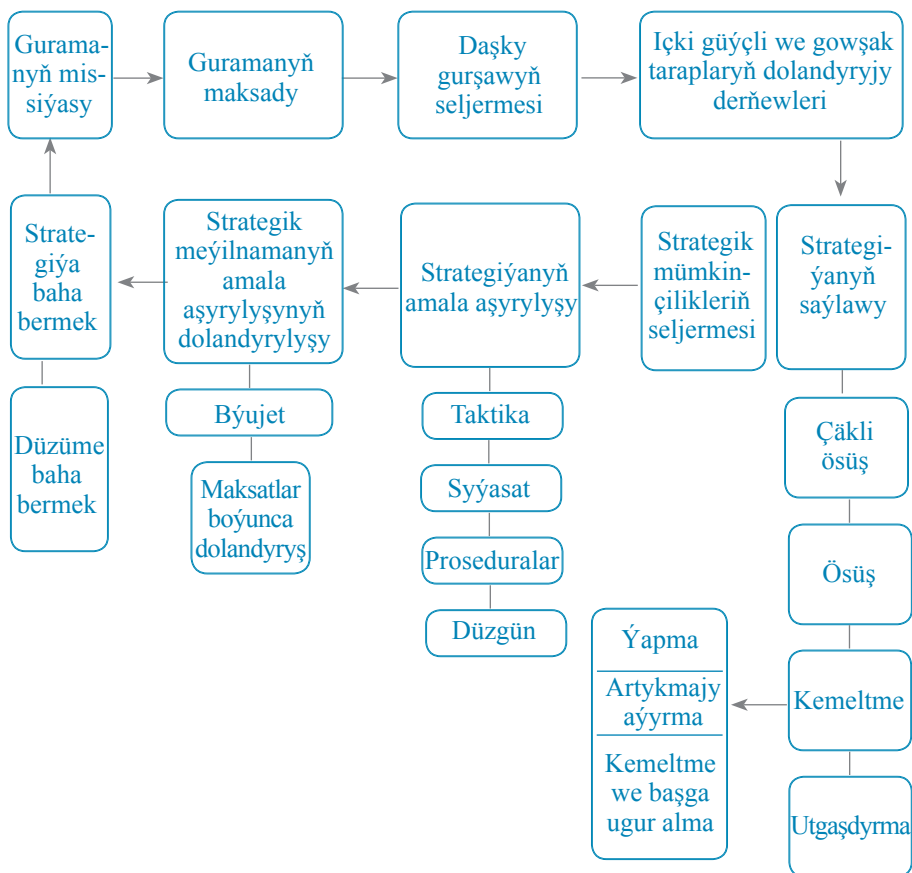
Guramanyň missiýasy

Guramanyň maksady

Daşky gurşawyň seljermesi

Içki güýçli we gowşak taraplaryň dolandyryjy derňewleri

Strategiýanyň saýlawy

Strategik mümkinçilikleriň seljermesi

Strategiýanyň amala aşyrylyşy

Strategik meýilnamanyň amala aşyrylyşynyň dolandyrylyşy

Strategiýa baha bermek

Düzüme baha bermek

Býujet

Maksatlar boýunca dolandyryş

Taktika

Syýasat

Proseduralar

Düzgün

Çäkli ösüş

Ösüş

Kemeltme

Utgaşdyrma

Ýapma

Artykmajy aýyrma

Kemeltme we başga ugur alma